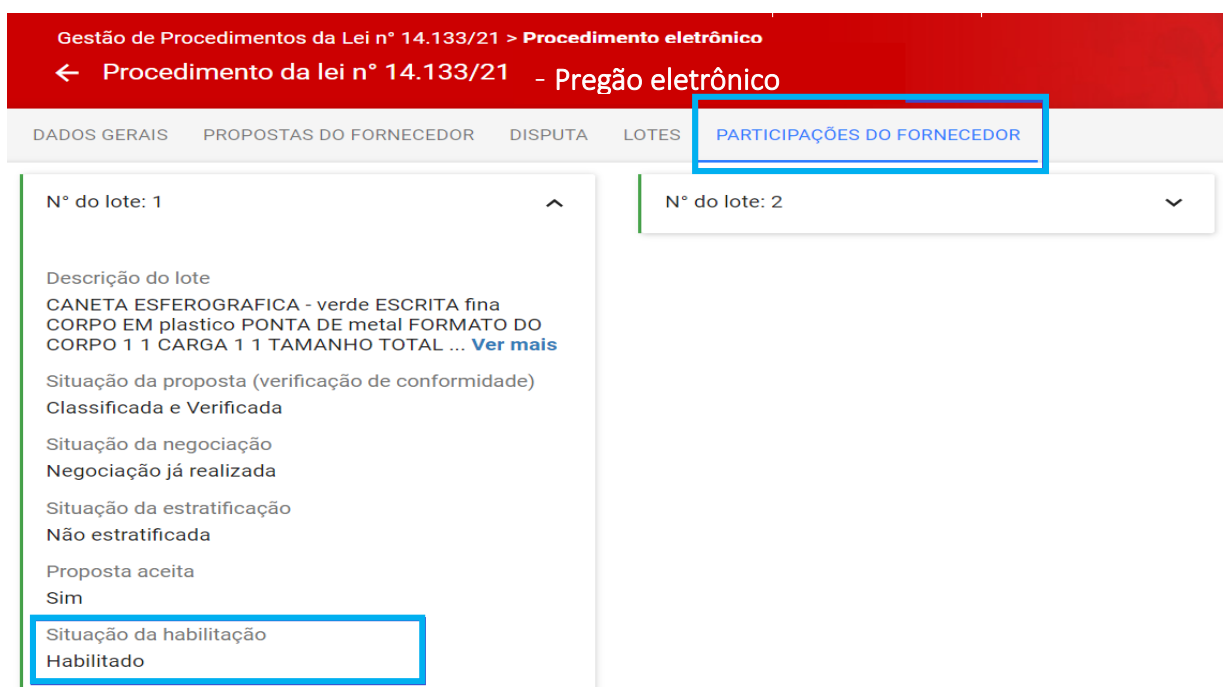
Gestão de Procedimentos da Lei nº 14.133/21 > Procedimento eletrônico

← Procedimento da lei nº 14.133/21 - Pregão eletrônico

DADOS GERAIS PROPOSTAS DO FORNECEDOR DISPUTA LOTES PARTICIPAÇÕES DO FORNECEDOR

Nº do lote: 1

Descrição do lote
CANETA ESFEROGRAFICA - verde ESCRITA fina CORPO EM plastico PONTA DE metal FORMATO DO CORPO 1 1 CARGA 1 1 TAMANHO TOTAL ... Ver mais

Situação da proposta (verificação de conformidade)
Classificada e Verificada

Situação da negociação
Negociação já realizada

Situação da estratificação
Não estratificada

Proposta aceita
Sim

Situação da habilitação
Habilitado

Nº do lote: 2